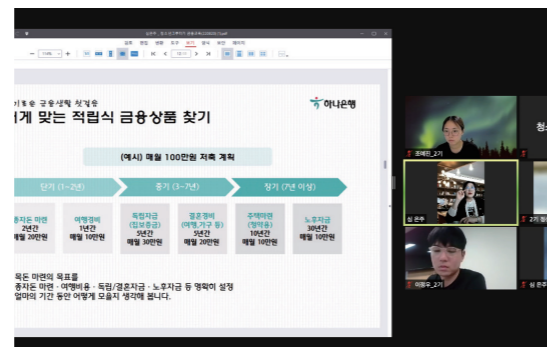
기초 금융생활 첫걸음

게 맞는 적립식 금융상품 찾기

하나은행

(예시) 매월 100만원 저축 계획

단기 (1~2년)

중기 (3~7년)

장기 (7년 이상)

종자돈 마련
2년간
매월 20만원

여행경비
1년간
매월 10만원

독립자금
(집보증금)
5년간
매월 30만원

결혼경비
(여행,가구 등)
5년간
매월 20만원

주택마련
(청약용)
10년간
매월 10만원

노후자금
30년간
매월 10만원

목돈 마련의 목표를
종자돈 마련 · 여행비용 · 독립/결혼자금 · 노후자금 등 명확히 설정
얼마의 기간 동안 어떻게 모을지 생각해 봅니다.

조예진_2기

청

심 은주

2기 정

이동우_2기

심 은주